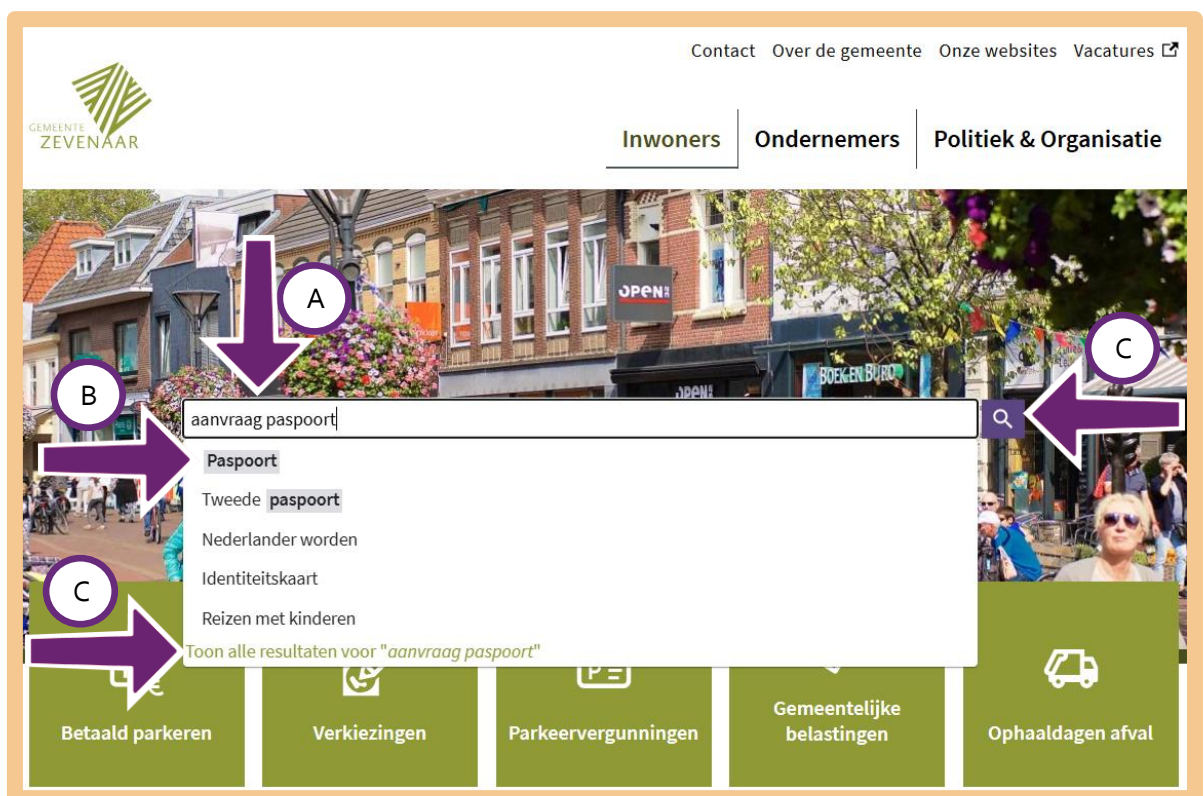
Contact Over de gemeente Onze websites Vacatures

GEMEENTE ZEVENAAR

Inwoners Ondernemers Politiek & Organisatie

A

B

C

OPEN

BOEKENBURO

aanvraag paspoort

Paspoort

Tweede paspoort

Nederlander worden

Identiteitskaart

Reizen met kinderen

C

Toon alle resultaten voor "aanvraag paspoort"

Betaald parkeren

Verkiezingen

Parkeervergunningen

Gemeentelijke belastingen

Ophaaldagen afval